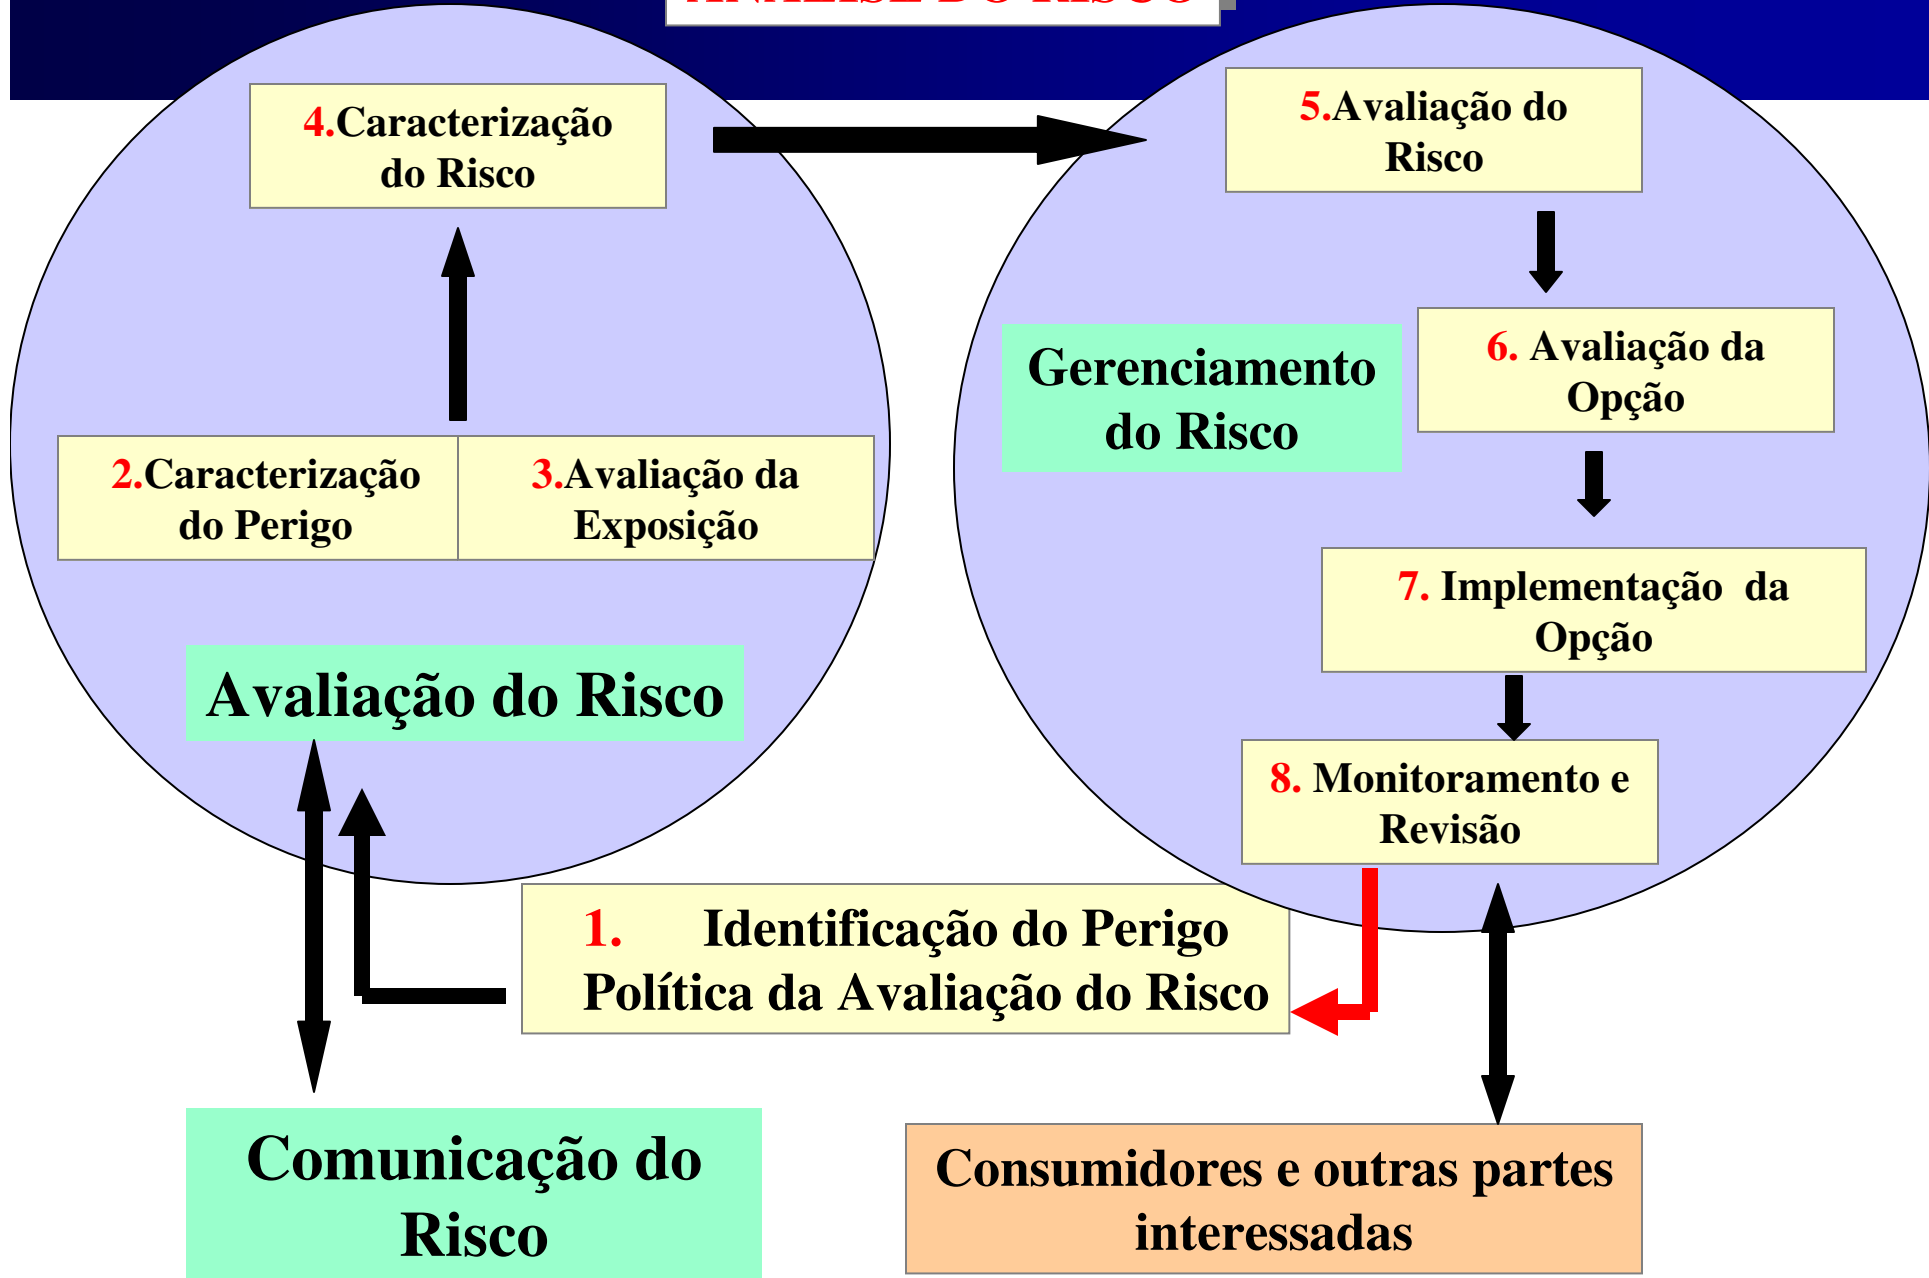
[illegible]

4.Caracterização do Risco

2.Caracterização do Perigo

3.Avaliação da Exposição

Avaliação do Risco

5.Avaliação do Risco

Gerenciamento do Risco

6. Avaliação da Opção

7. Implementação da Opção

8. Monitoramento e Revisão

1. Identificação do Perigo
Política da Avaliação do Risco

Comunicação do Risco

Consumidores e outras partes interessadas